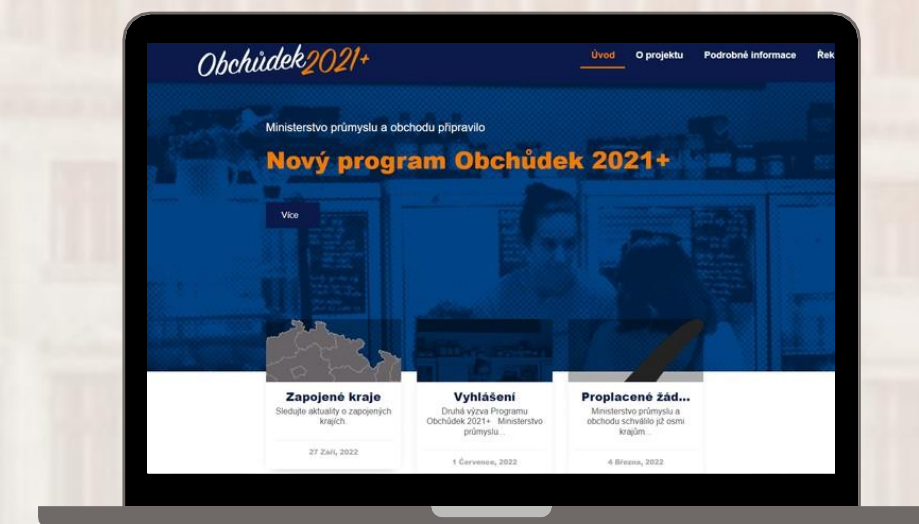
Obchůdek2021+

Úvod O projektu Podrobné informace Řek

Ministerstvo průmyslu a obchodu připravilo

Nový program Obchůdek 2021+

Více

Zapojené kraje
Sledujte aktuality o zapojených krajích.
27 Září, 2022

Vyhlášení
Druhá výzva Programu Obchůdek 2021+ Ministerstvo průmyslu...
1 Července, 2022

Proplacené žád...
Ministerstvo průmyslu a obchodu schválilo již osmi krajům...
4 Března, 2022